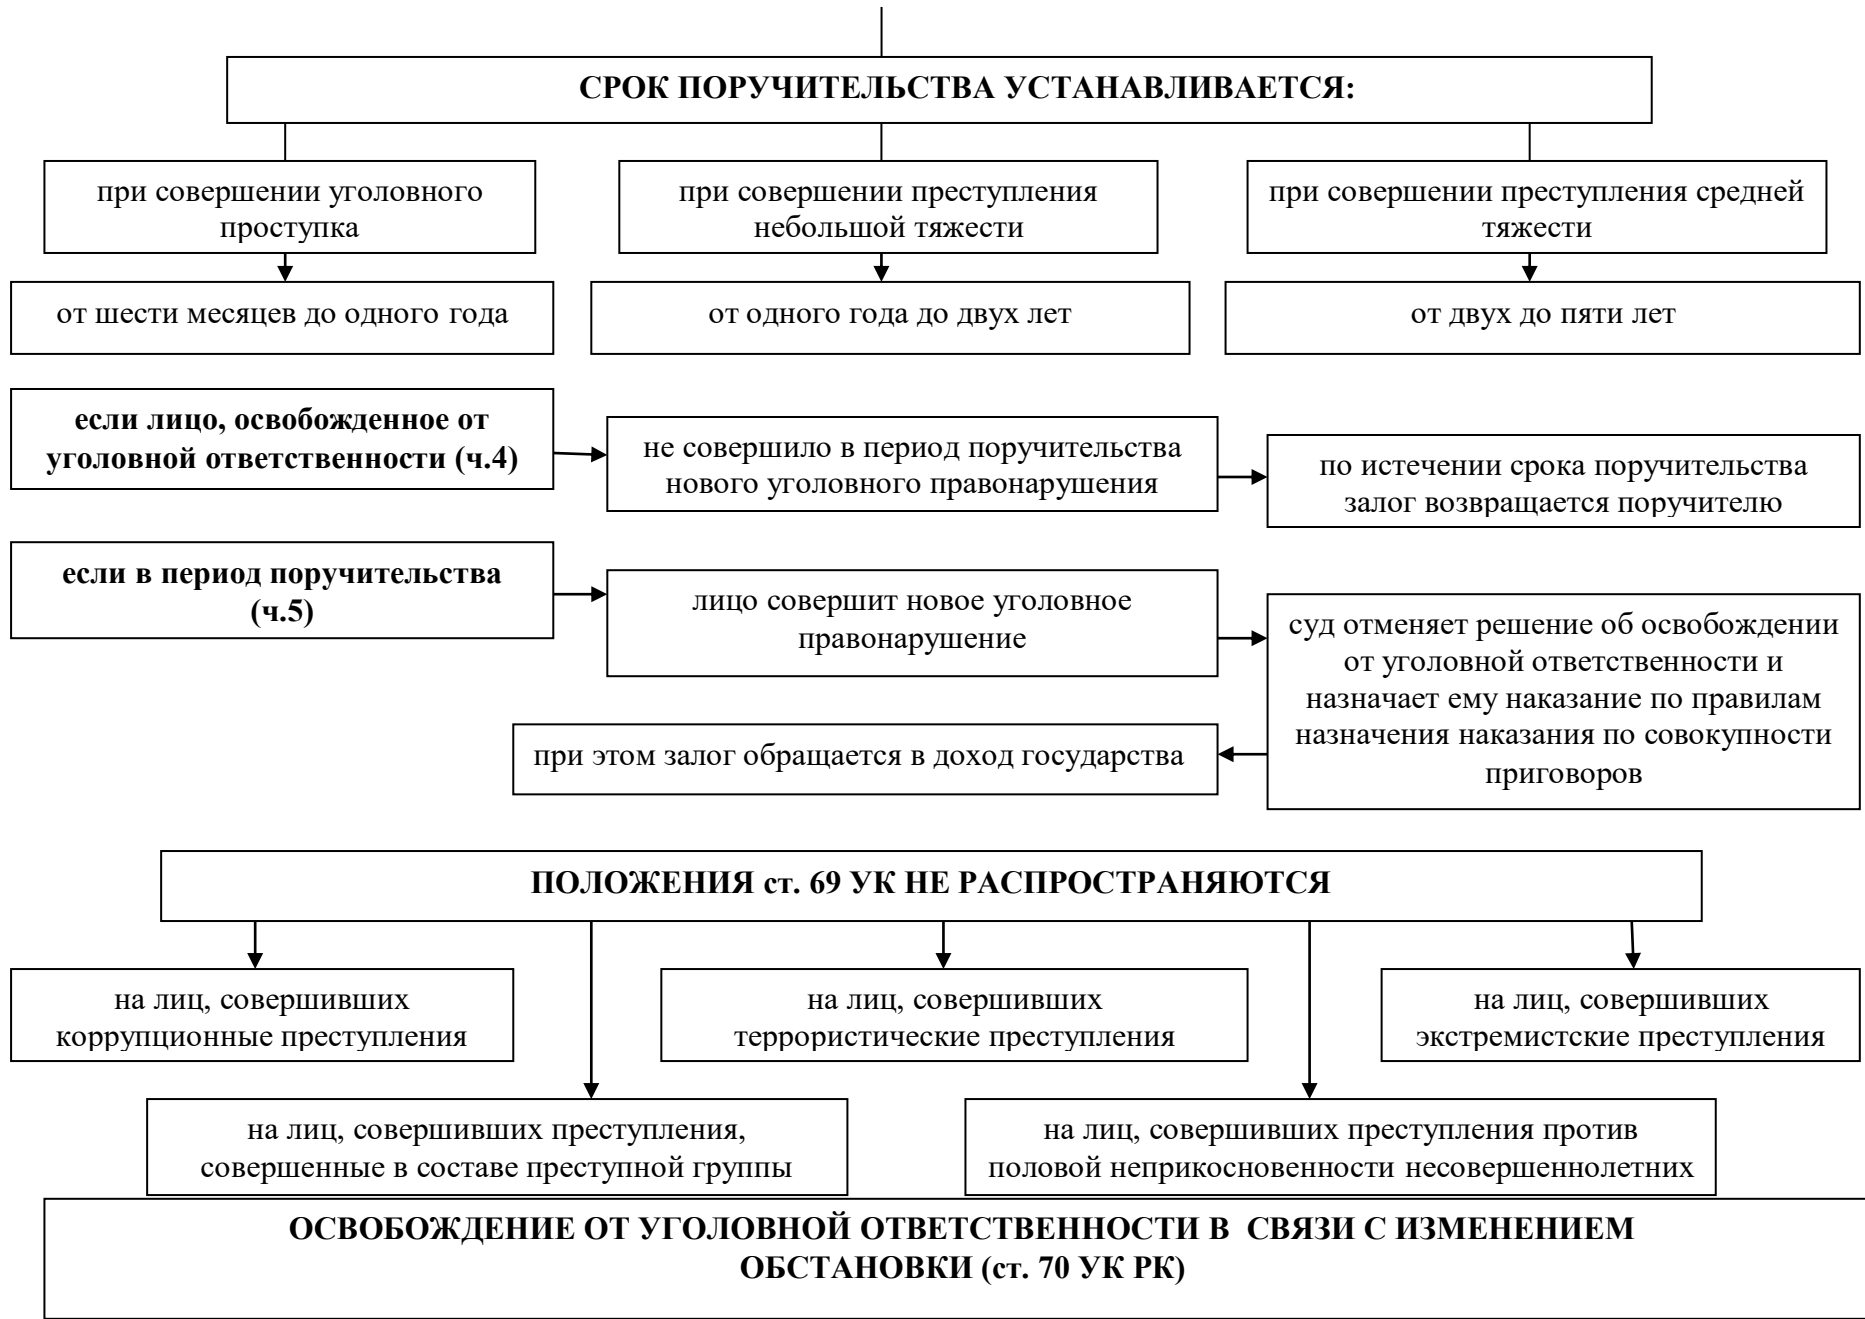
СРОК ПОРУЧИТЕЛЬСТВА УСТАНАВЛИВАЕТСЯ:

при совершении уголовного проступка

при совершении преступления небольшой тяжести

при совершении преступления средней тяжести

от шести месяцев до одного года

от одного года до двух лет

от двух до пяти лет

если лицо, освобожденное от уголовной ответственности (ч.4)

не совершило в период поручительства нового уголовного правонарушения

по истечении срока поручительства залог возвращается поручителю

если в период поручительства (ч.5)

лицо совершит новое уголовное правонарушение

суд отменяет решение об освобождении от уголовной ответственности и назначает ему наказание по правилам назначения наказания по совокупности приговоров

при этом залог обращается в доход государства

ПОЛОЖЕНИЯ ст. 69 УК НЕ РАСПРОСТРАНЯЮТСЯ

на лиц, совершивших коррупционные преступления

на лиц, совершивших террористические преступления

на лиц, совершивших экстремистские преступления

на лиц, совершивших преступления, совершенные в составе преступной группы

на лиц, совершивших преступления против половой неприкосновенности несовершеннолетних

ОСВОБОЖДЕНИЕ ОТ УГОЛОВНОЙ ОТВЕТСТВЕННОСТИ В СВЯЗИ С ИЗМЕНЕНИЕМ ОБСТАНОВКИ (ст. 70 УК РК)